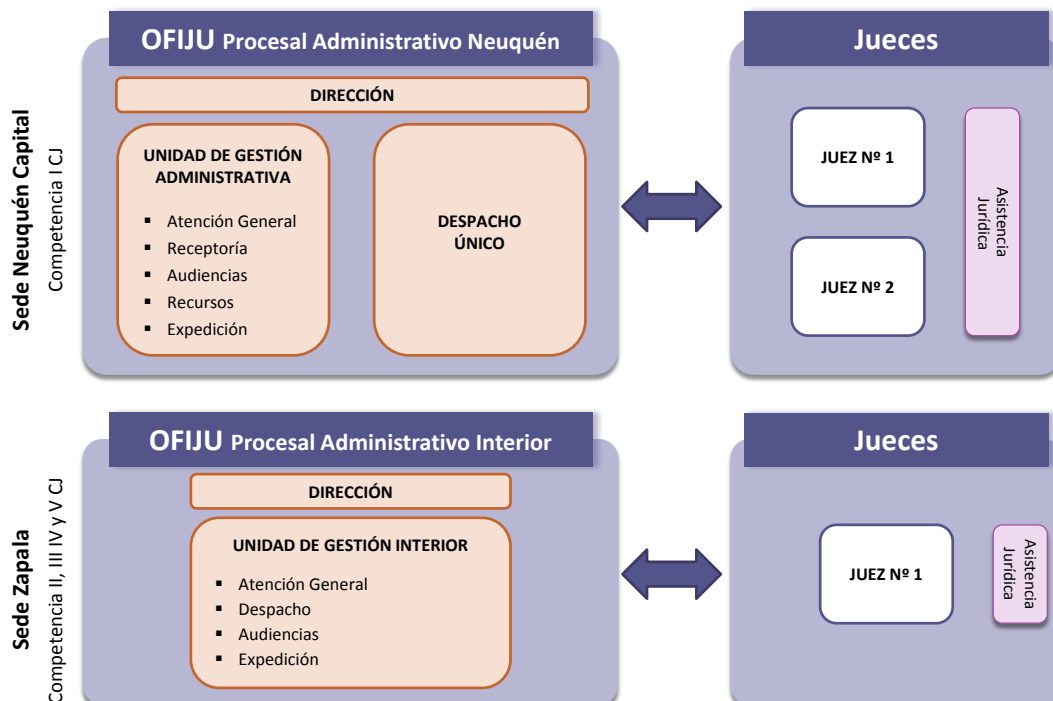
Sede Neuquén Capital
Competencia I CJ

OFIJU Procesal Administrativo Neuquén

DIRECCIÓN

UNIDAD DE GESTIÓN ADMINISTRATIVA

- Atención General
- Receptoría
- Audiencias
- Recursos
- Expedición

DESPACHO ÚNICO

Jueces

JUEZ Nº 1

JUEZ Nº 2

Asistencia Jurídica

Sede Zapala
Competencia II, III IV y V CJ

OFIJU Procesal Administrativo Interior

DIRECCIÓN

UNIDAD DE GESTIÓN INTERIOR

- Atención General
- Despacho
- Audiencias
- Expedición

Jueces

JUEZ Nº 1

Asistencia Jurídica